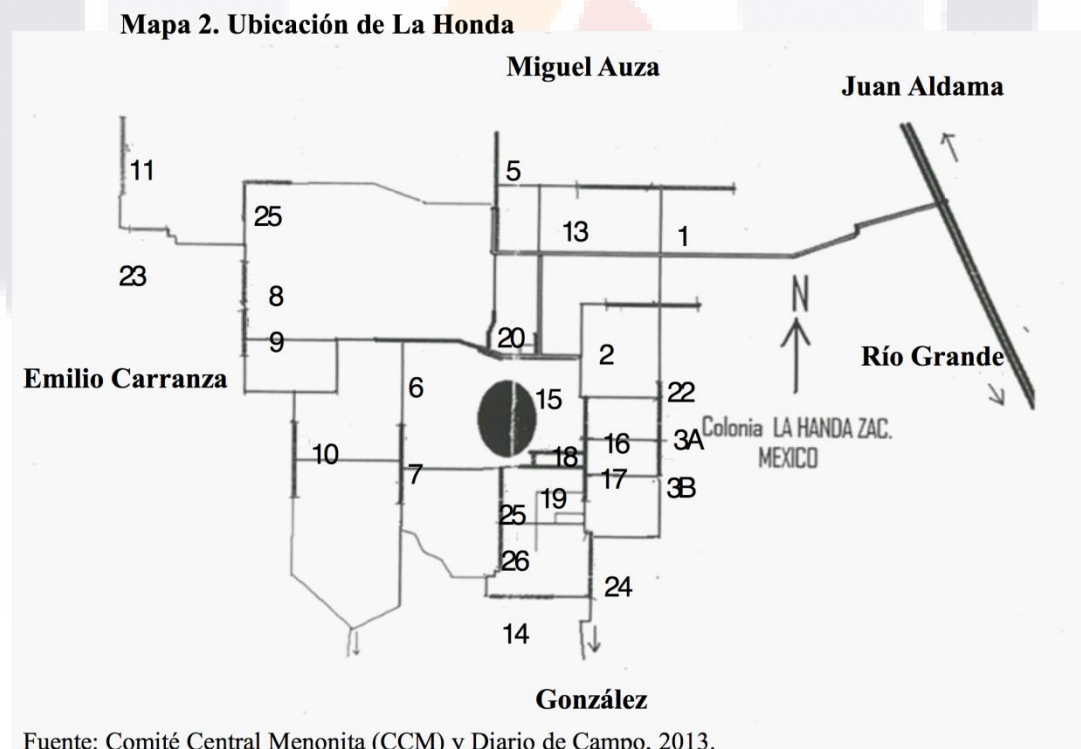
Mapa 2. Ubicación de La Honda

Miguel Auza

Juan Aldama

11

5

25

13

1

23

8

N

9

20

2

Río Grande

Emilio Carranza

6

15

22

16

3A

Colonia LA HANDA ZAC. MEXICO

10

18

7

17

3B

19

25

26

24

14

González

Fuente: Comité Central Menonita (CCM) y Diario de Campo, 2013.